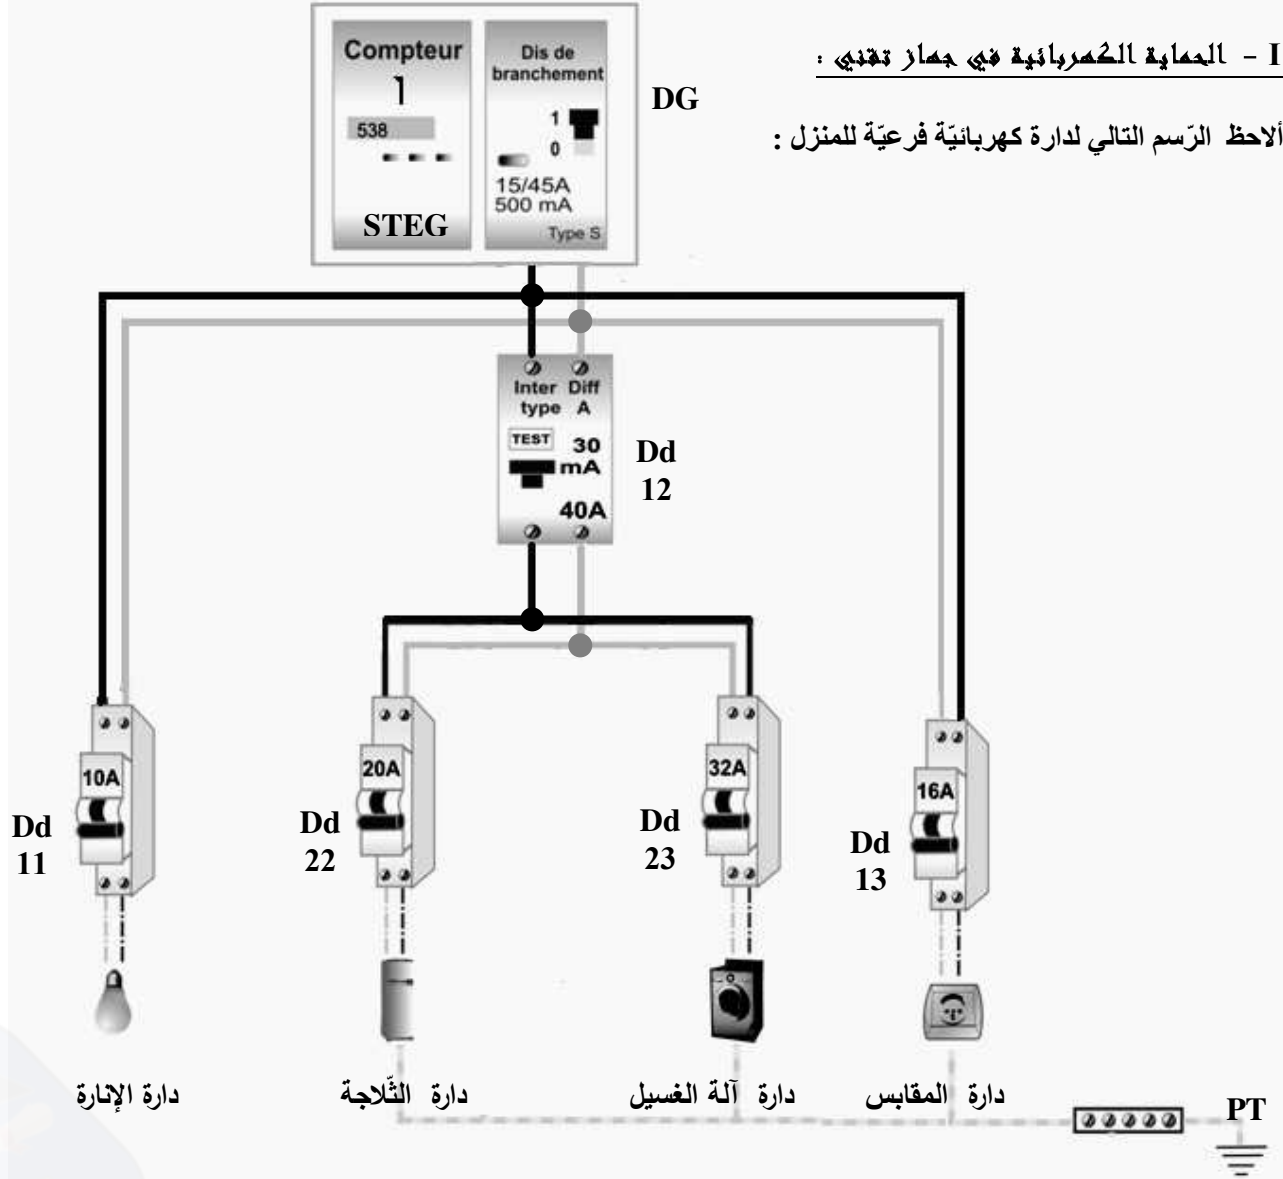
I - الحماية الكهربائية في جهاز تقني :

ألاحظ الرّسم التالي لدارة كهربائيّة فرعيّة للمنزل :

Compteur
1
538
STEG

Dis de branchement
1
0
15/45A
500 mA
Type S

DG

Inter type
Diff A
TEST
30 mA
40A

Dd 12

10A
Dd 11

20A
Dd 22

32A
Dd 23

16A
Dd 13

دارة الإنارة

دارة الثّلاجة

دارة آلة الغسيل

دارة المقابس

PT